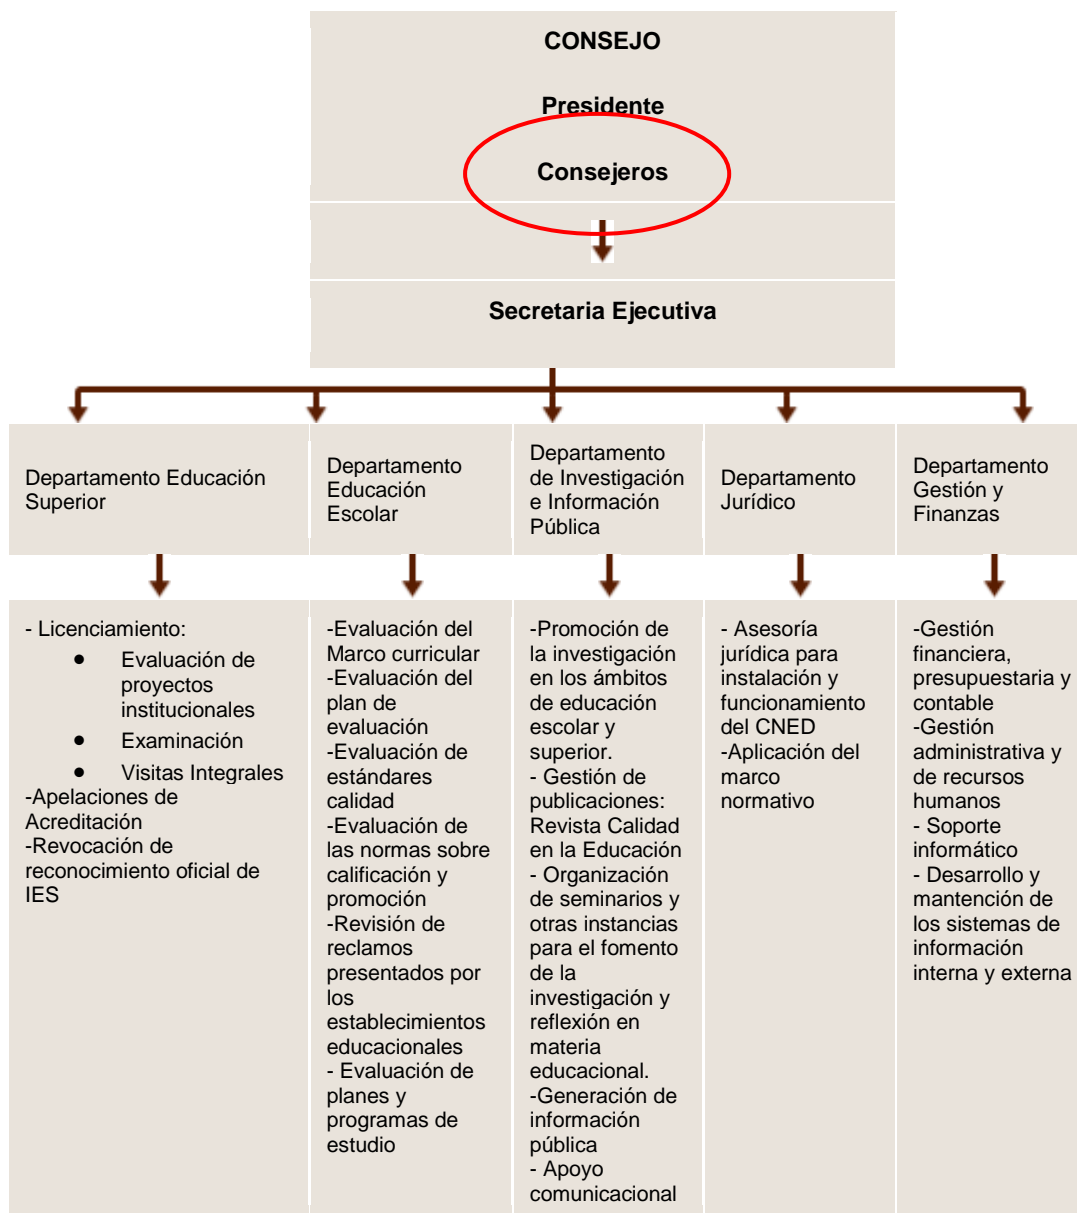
CONSEJO

Presidente

Consejeros

Secretaria Ejecutiva

Departamento Educación Superior

- Licenciamiento:
- Evaluación de proyectos institucionales
- Examinación
- Visitas Integrales
-Apelaciones de Acreditación
-Revocación de reconocimiento oficial de IES

Departamento Educación Escolar

-Evaluación del Marco curricular
-Evaluación del plan de evaluación
-Evaluación de estándares calidad
-Evaluación de las normas sobre calificación y promoción
-Revisión de reclamos presentados por los establecimientos educacionales
- Evaluación de planes y programas de estudio

Departamento de Investigación e Información Pública

-Promoción de la investigación en los ámbitos de educación escolar y superior.
- Gestión de publicaciones: Revista Calidad en la Educación
- Organización de seminarios y otras instancias para el fomento de la investigación y reflexión en materia educacional.
-Generación de información pública
- Apoyo comunicacional

Departamento Jurídico

- Asesoría jurídica para instalación y funcionamiento del CNED
-Aplicación del marco normativo

Departamento Gestión y Finanzas

-Gestión financiera, presupuestaria y contable
-Gestión administrativa y de recursos humanos
- Soporte informático
- Desarrollo y mantención de los sistemas de información interna y externa